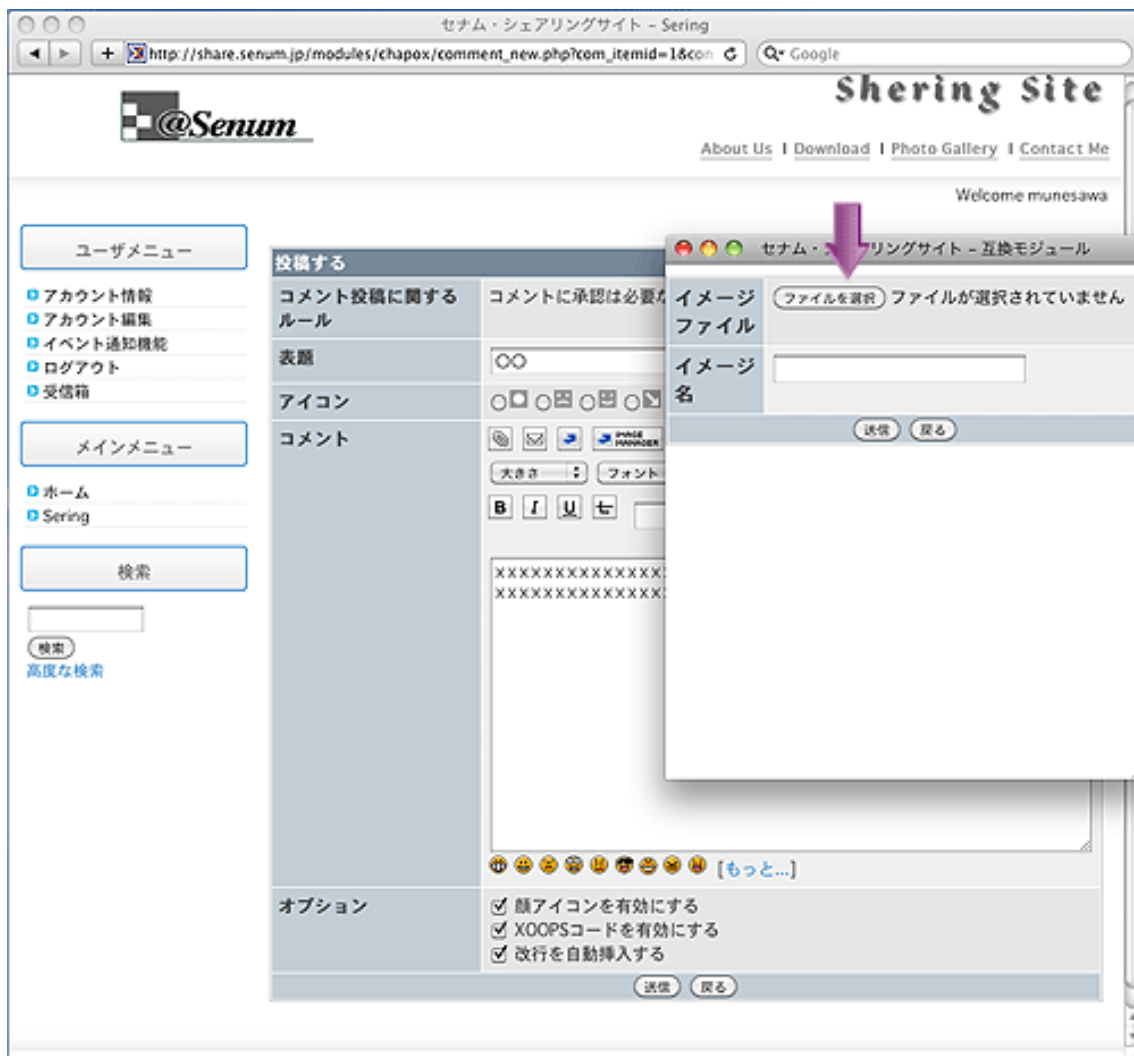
セナム・シェアリングサイト – Sering

http://share.senum.jp/modules/chapox/comment_new.php?com_itemid=1&con

Q• Google

@Senum

Shering Site

About Us I Download I Photo Gallery I Contact Me

Welcome munesawa

ユーザメニュー

アカウント情報
アカウント編集
イベント通知機能
ログアウト
受信箱

メインメニュー

ホーム
Sering

検索

検索

高度な検索

投稿する

| コメント投稿に関するルール | コメントに承認は必要な |
|---|---|
| 表題 | OO |
| アイコン | |
| コメント | 大きさ フォント B I U XXXXXXXXXXXXXX XXXXXXXXXXXXXX [もっと...] |
| オプション | 顔アイコンを有効にする XOOPSコードを有効にする 改行を自動挿入する |

送信 戻る

セナム・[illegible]リングサイト – 互換モジュール

| イメージファイル | ファイルを選択 ファイルが選択されていません |
|---|---|
| イメージ名 | |

送信 戻る